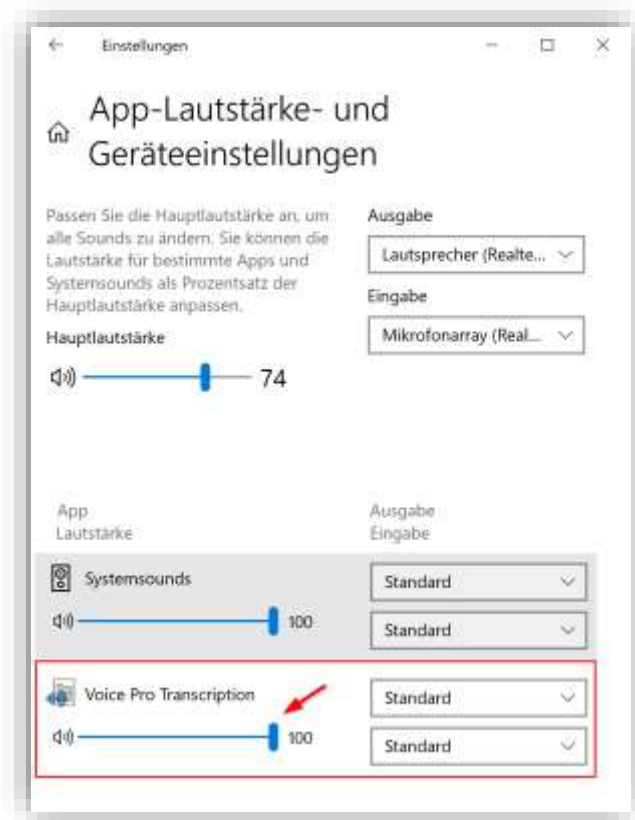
Einstellungen

App-Lautstärke- und Geräteeinstellungen

Passen Sie die Hauptlautstärke an, um alle Sounds zu ändern. Sie können die Lautstärke für bestimmte Apps und Systemsounds als Prozentsatz der Hauptlautstärke anpassen.

Hauptlautstärke

74

Ausgabe

Lautsprecher (Realte...

Eingabe

Mikrofonarray (Real...

App
Lautstärke

Ausgabe
Eingabe

Systemsounds

100

Standard

Standard

Voice Pro Transcription

100

Standard

Standard